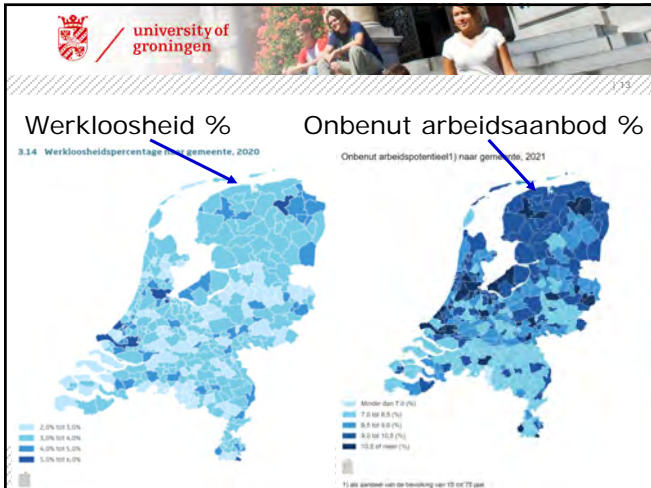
university of groningen

| 13

Werkloosheid %

Onbenut arbeidsaanbod %

3.14 Werkloosheidspercentage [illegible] gemeente, 2020

Onbenut arbeidspotentieel1) naar gemeente, 2021

2,0% tot 3,0%
3,0% tot 4,0%
4,0% tot 5,0%
5,0% tot 6,0%

Minder dan 7,0 (%)
7,0 tot 8,5 (%)
8,5 tot 9,0 (%)
9,0 tot 10,5 (%)
10,5 of meer (%)

1) als aandeel van de bevolking van 15 tot 75 jaar